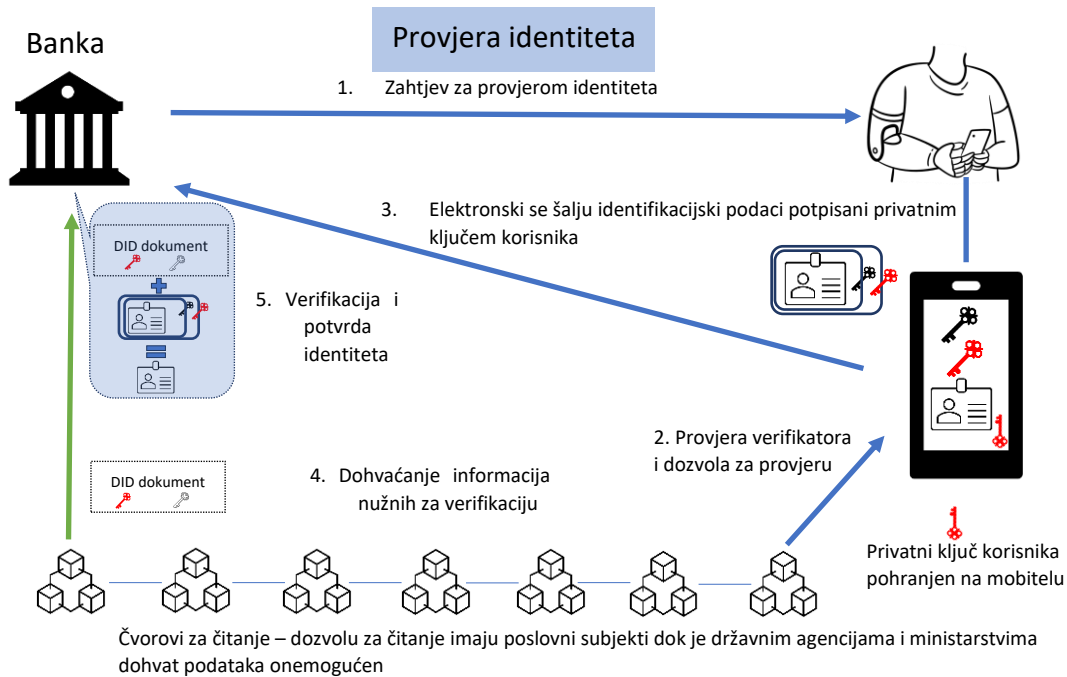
Provjera identiteta

Banka

1. Zahtjev za provjerom identiteta

3. Elektronski se šalju identifikacijski podaci potpisani privatnim ključem korisnika

DID dokument

5. Verifikacija i potvrda identiteta

2. Provjera verifikatora i dozvola za provjeru

DID dokument

4. Dohvaćanje informacija nužnih za verifikaciju

Privatni ključ korisnika pohranjen na mobitelu

Čvorovi za čitanje – dozvolu za čitanje imaju poslovni subjekti dok je državnim agencijama i ministarstvima dohvat podataka onemogućen